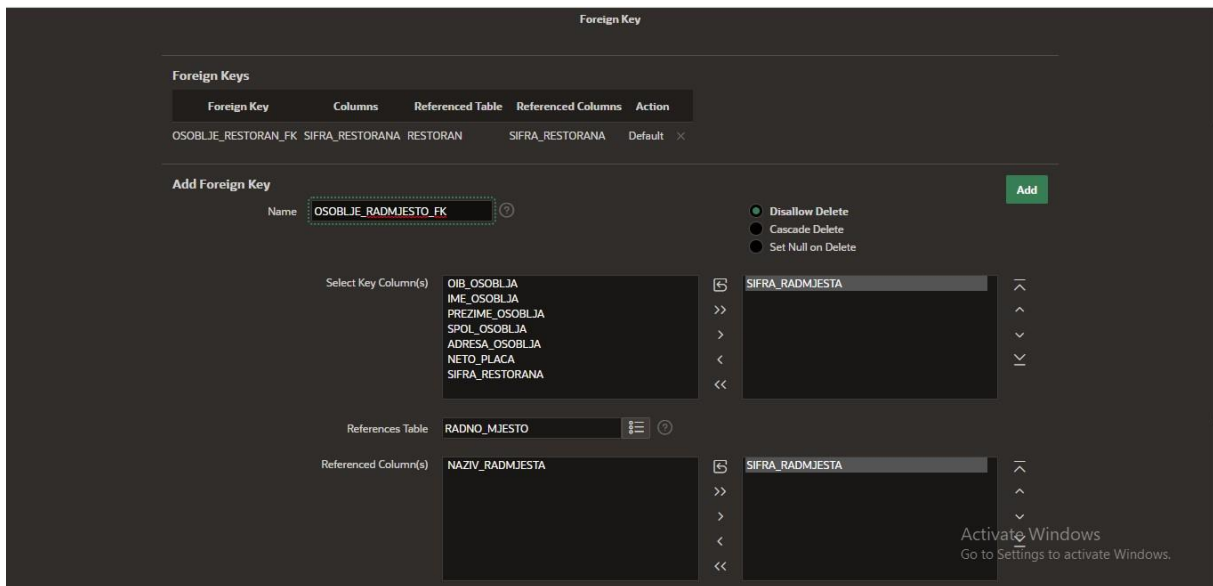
Foreign Key

Foreign Keys

| Foreign Key | Columns | Referenced Table | Referenced Columns | Action |
|---|---|---|---|---|
| OSOBLJE_RESTORAN_FK | SIFRA_RESTORANA | RESTORAN | SIFRA_RESTORANA | Default × |

Add Foreign Key

Add

Name OSOBLJE_RADMJESTO_FK

Disallow Delete
Cascade Delete
Set Null on Delete

Select Key Column(s)

OIB_OSOBLJA
IME_OSOBLJA
PREZIME_OSOBLJA
SPOL_OSOBLJA
ADRESA_OSOBLJA
NETO_PLACA
SIFRA_RESTORANA

>>
>
<
<<

SIFRA_RADMJESTA

References Table RADNO_MJESTO

Referenced Column(s)

NAZIV_RADMJESTA

>>
>
<
<<

SIFRA_RADMJESTA

Activate Windows
Go to Settings to activate Windows.